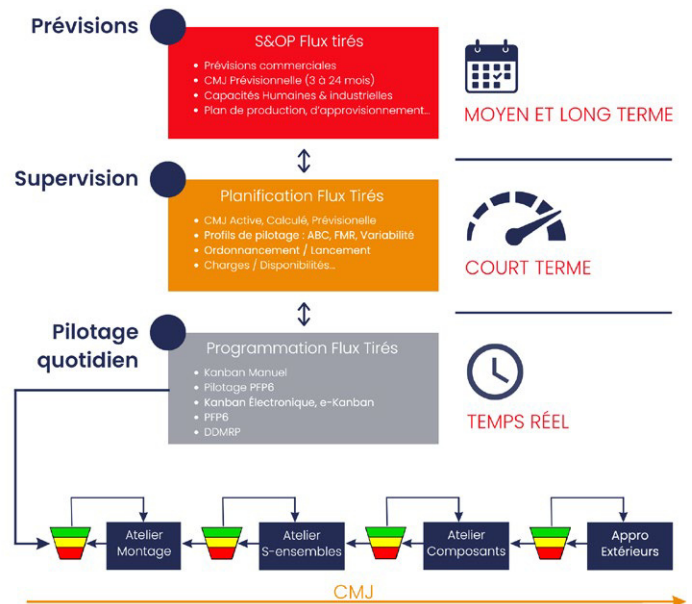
Prévisions

S&OP Flux tirés
- Prévisions commerciales
- CMJ Prévisionnelle (3 à 24 mois)
- Capacités Humaines & industrielles
- Plan de production, d'approvisionnement...

MOYEN ET LONG TERME

Supervision

Planification Flux Tirés
- CMJ Active, Calculé, Prévisionnelle
- Profils de pilotage : ABC, FMR, Variabilité
- Ordonnancement / Lancement
- Charges / Disponibilités...

COURT TERME

Pilotage quotidien

Programmation Flux Tirés
- Kanban Manuel
- Pilotage PFP6
- Kanban Électronique, e-Kanban
- PFP6
- DDMRP

TEMPS RÉEL

Atelier Montage

Atelier S-ensembles

Atelier Composants

Appro Extérieurs

CMJ